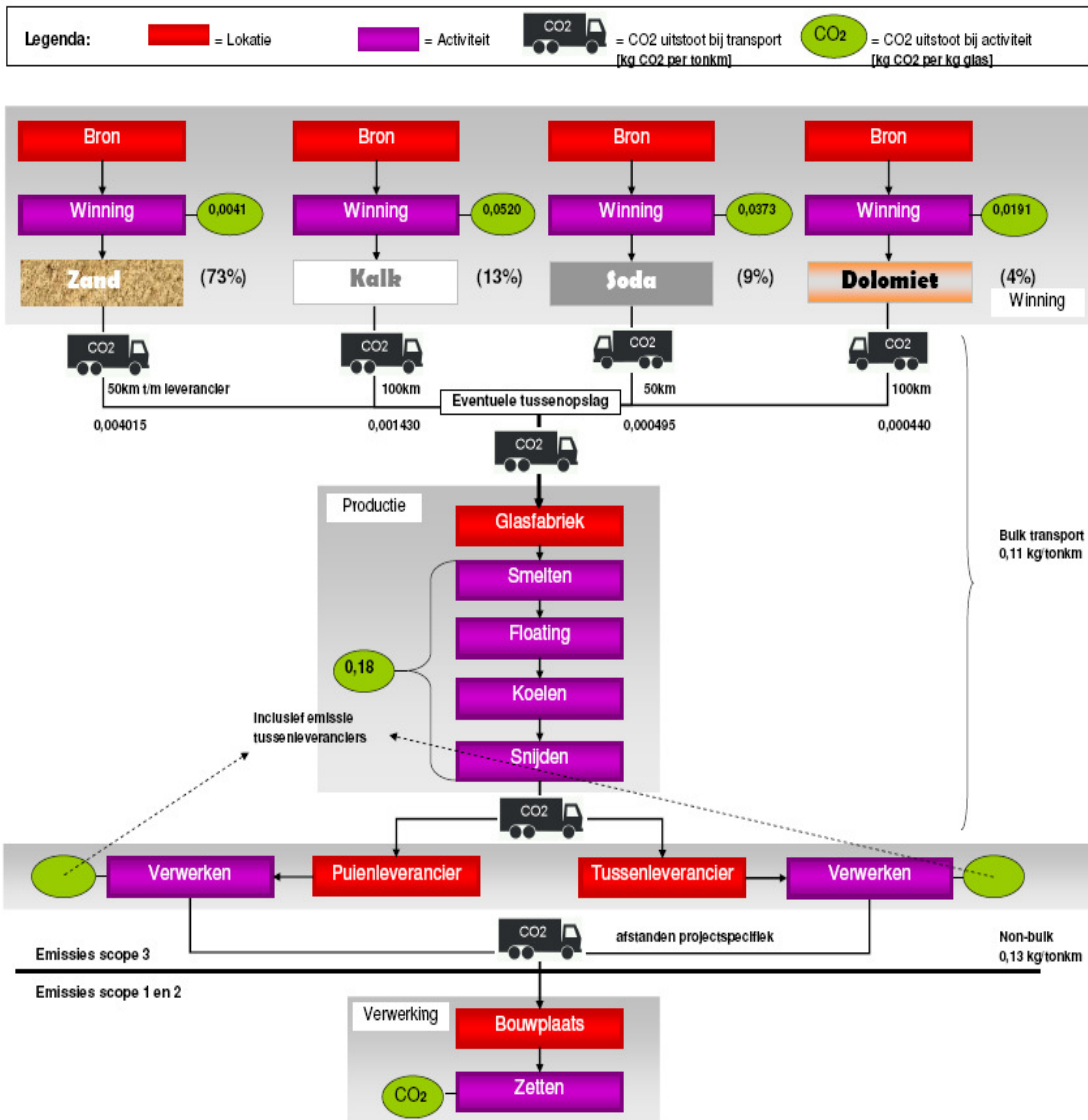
Legenda: = Lokatie = Activiteit CO2 = CO2 uitstoot bij transport [kg CO2 per tonkm] CO2 = CO2 uitstoot bij activiteit [kg CO2 per kg glas]

Bron
Winning 0,0041
Zand (73%)

Bron
Winning 0,0520
Kalk (13%)

Bron
Winning 0,0373
Soda (9%)

Bron
Winning 0,0191
Dolomiet (4%)

Winning

CO2 50km t/m leverancier 0,004015
CO2 100km 0,001430
CO2 50km 0,000495
CO2 100km 0,000440

Eventuele tussenopslag

CO2

Productie
Glasfabriek
Smelten
Floating
Koelen
Snijden
0,18

Bulk transport 0,11 kg/tonkm

Inclusief emissie tussenleveranciers

CO2

Verwerken
Puienleverancier
Tussenleverancier
Verwerken

CO2 afstanden projectspecifiek

Emissies scope 3

Non-bulk 0,13 kg/tonkm

Emissies scope 1 en 2

Verwerking
Bouwplaats
Zetten
CO2